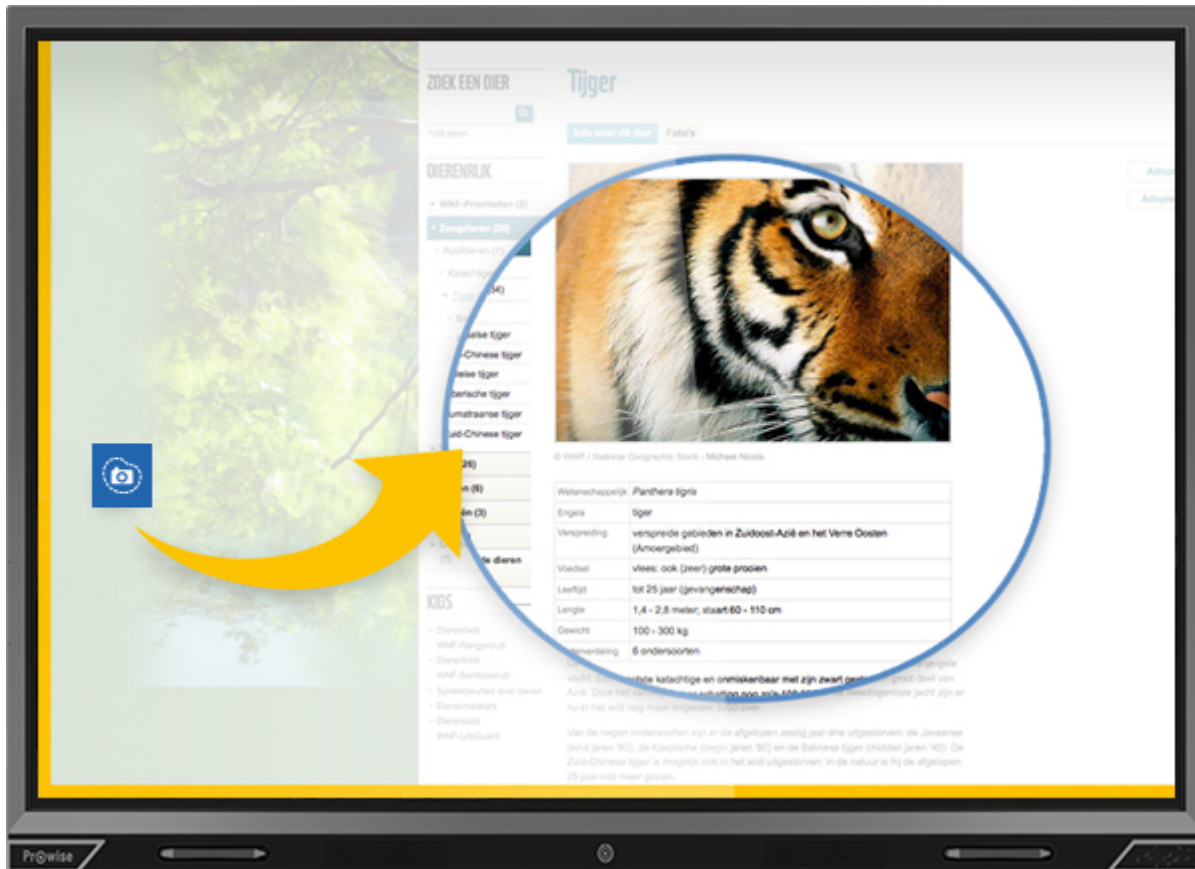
ZOEK EEN DIER

1133 dieren

DIERENRIJK

WNF-Prioriteiten (2)

Zoogdieren (20)

Roofdieren (7)

Katachtigen

Tijger (34)

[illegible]

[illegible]aanse tijger

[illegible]-Chinese tijger

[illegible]eise tijger

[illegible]berische tijger

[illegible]umatraanse tijger

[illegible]uid-Chinese tijger

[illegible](26)

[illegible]n (6)

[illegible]n (3)

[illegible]e dieren

KIDS

Dierenbieb

WNF-Rangerclub

Dierenbieb

WNF-Bamboeclub

Spreekbeurten over dieren

Dierenmaskers

Dierenbieb

WNF-LifeGuard

Tijger

Info over dit dier | Foto's

Adop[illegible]

Adop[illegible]

© WWF / National Geographic Stock - Michael Nichols

| | |
|---|---|
| Wetenschappelijk | Panthera tigris |
| Engels | tiger |
| Verspreiding | verspreide gebieden in Zuidoost-Azië en het Verre Oosten (Amoergebied) |
| Voedsel | vlees: ook (zeer) grote prooien |
| Leeftijd | tot 25 jaar (gevangenschap) |
| Lengte | 1,4 - 2,8 meter; staart 60 - 110 cm |
| Gewicht | 100 - 300 kg |
| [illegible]verdeling | 6 ondersoorten |

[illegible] katachtige en onmiskenbaar met zijn zwart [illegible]

Van de negen ondersoorten zijn er de afgelopen zestig jaar drie uitgestorven: de Javaanse (eind jaren '80), de Kaspische (begin jaren '80) en de Balinese tijger (midden jaren '40). De Zuid-Chinese tijger is mogelijk ook in het wild uitgestorven: in de natuur is hij de afgelopen 25 jaar niet meer gezien.

Pr@wise